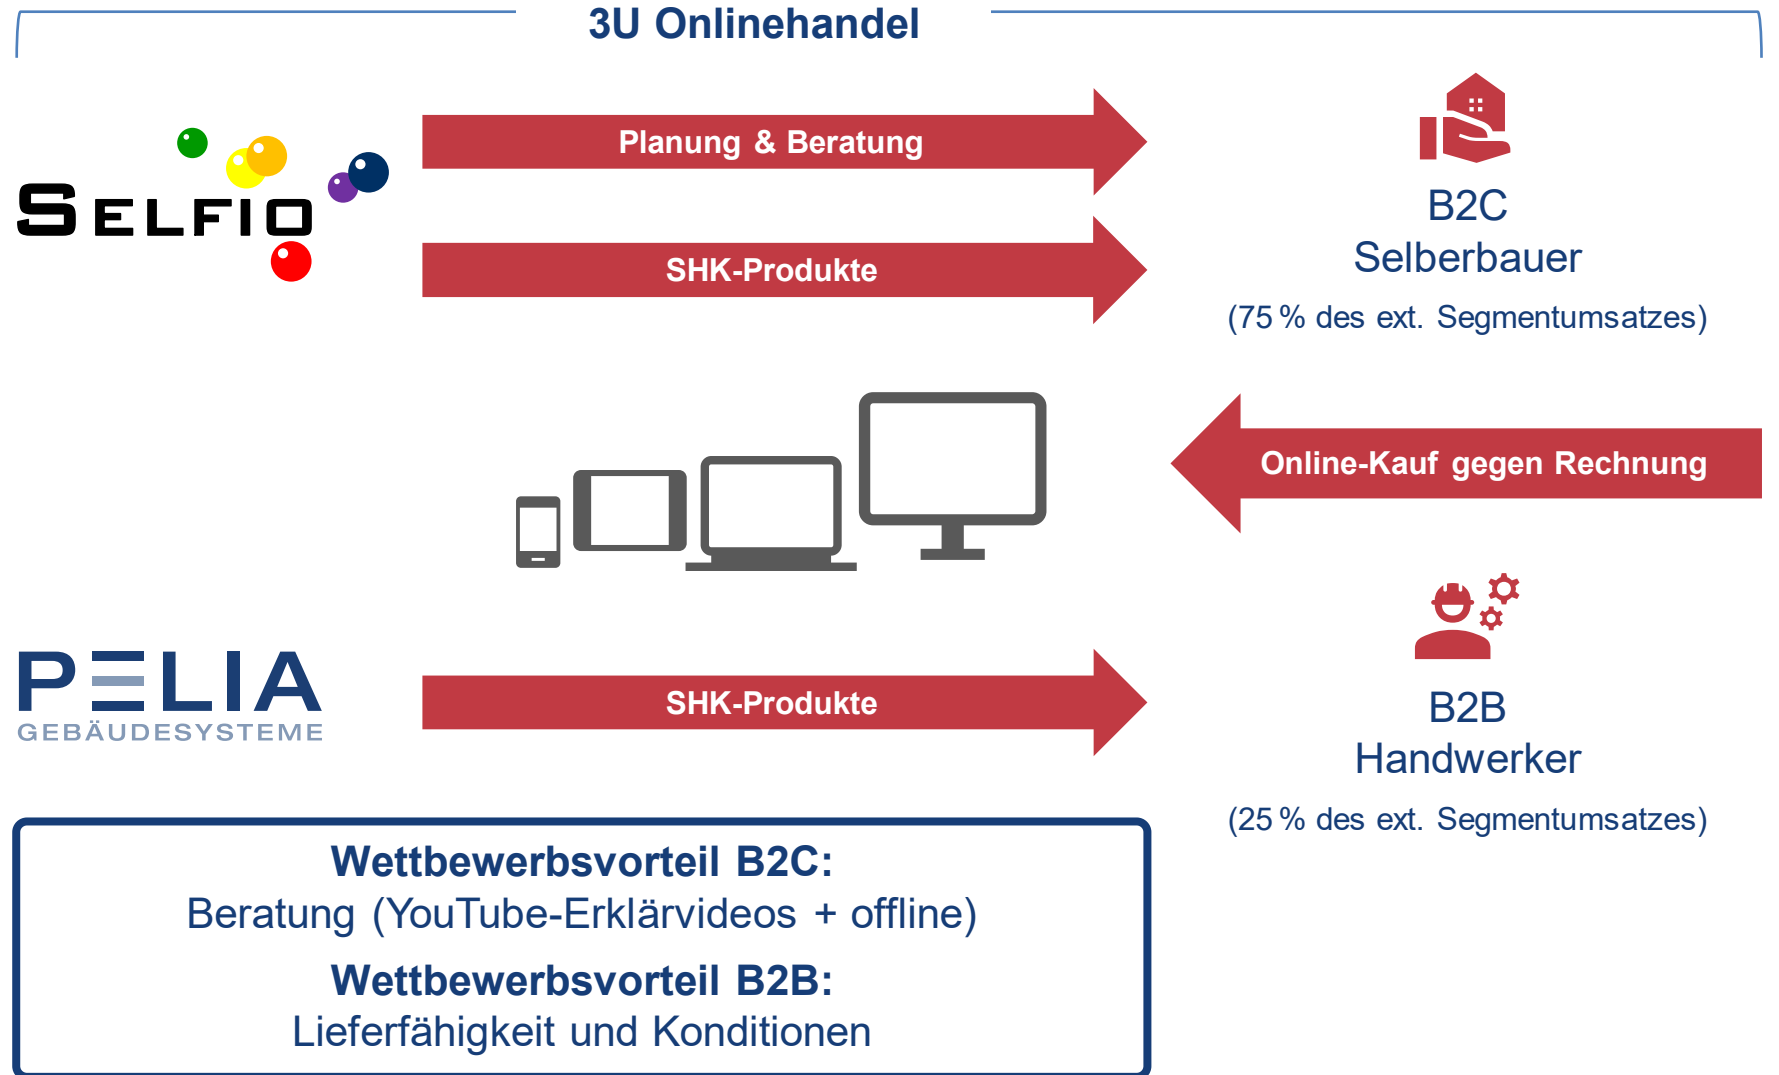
3U Onlinehandel

SELFIO

Planung & Beratung

SHK-Produkte

B2C
Selberbauer

(75 % des ext. Segmentumsatzes)

Online-Kauf gegen Rechnung

PELIA
GEBÄUDESYSTEME

SHK-Produkte

B2B
Handwerker

(25 % des ext. Segmentumsatzes)

Wettbewerbsvorteil B2C:
Beratung (YouTube-Erklärvideos + offline)

Wettbewerbsvorteil B2B:
Lieferfähigkeit und Konditionen